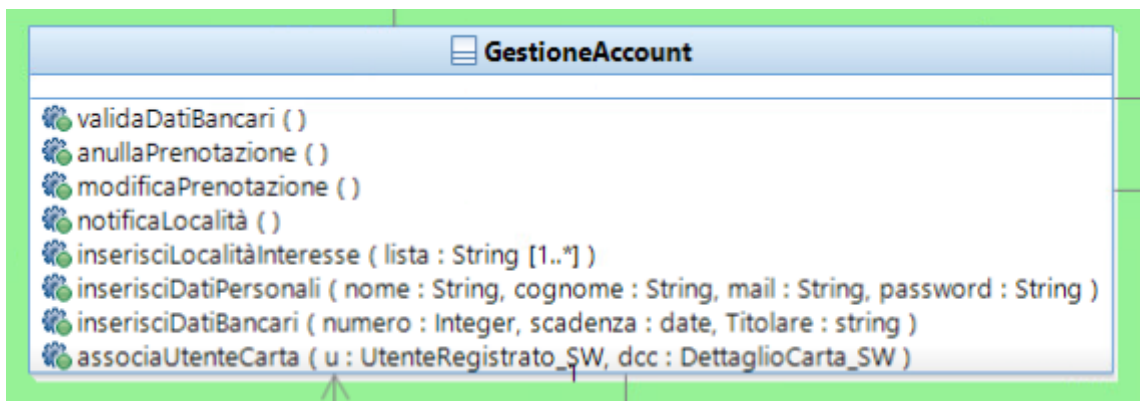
GestioneAccount

validaDatiBancari ( )
anullaPrenotazione ( )
modificaPrenotazione ( )
notificaLocalità ( )
inserisciLocalitàInteresse ( lista : String [1..*] )
inserisciDatiPersonali ( nome : String, cognome : String, mail : String, password : String )
inserisciDatiBancari ( numero : Integer, scadenza : date, Titolare : string )
associaUtenteCarta ( u : UtenteRegistrato_SW, dcc : DettaglioCarta_SW )